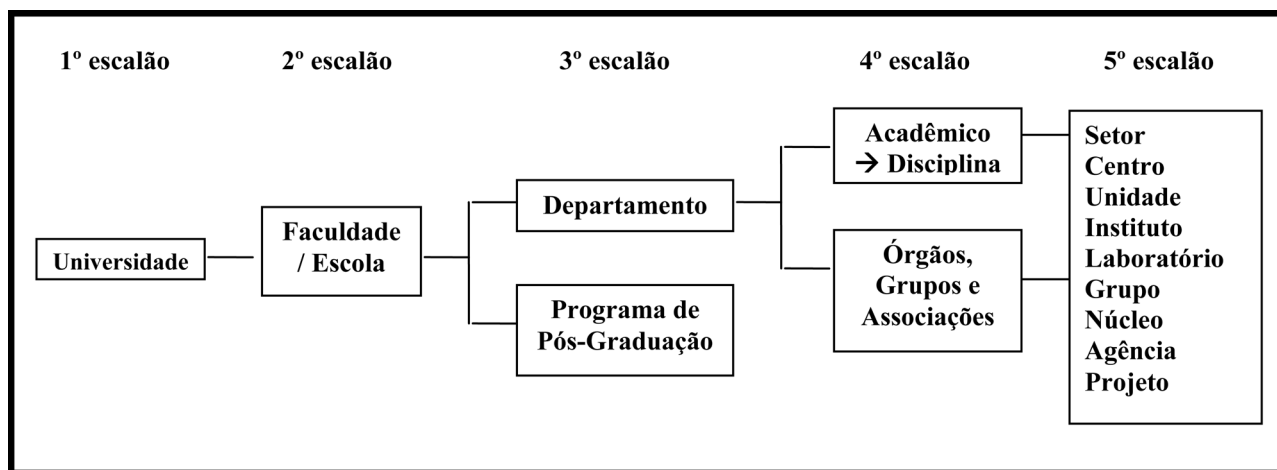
1º escalão

2º escalão

3º escalão

4º escalão

5º escalão

Universidade

Faculdade / Escola

Departamento

Programa de Pós-Graduação

Acadêmico → Disciplina

Órgãos, Grupos e Associações

Setor
Centro
Unidade
Instituto
Laboratório
Grupo
Núcleo
Agência
Projeto